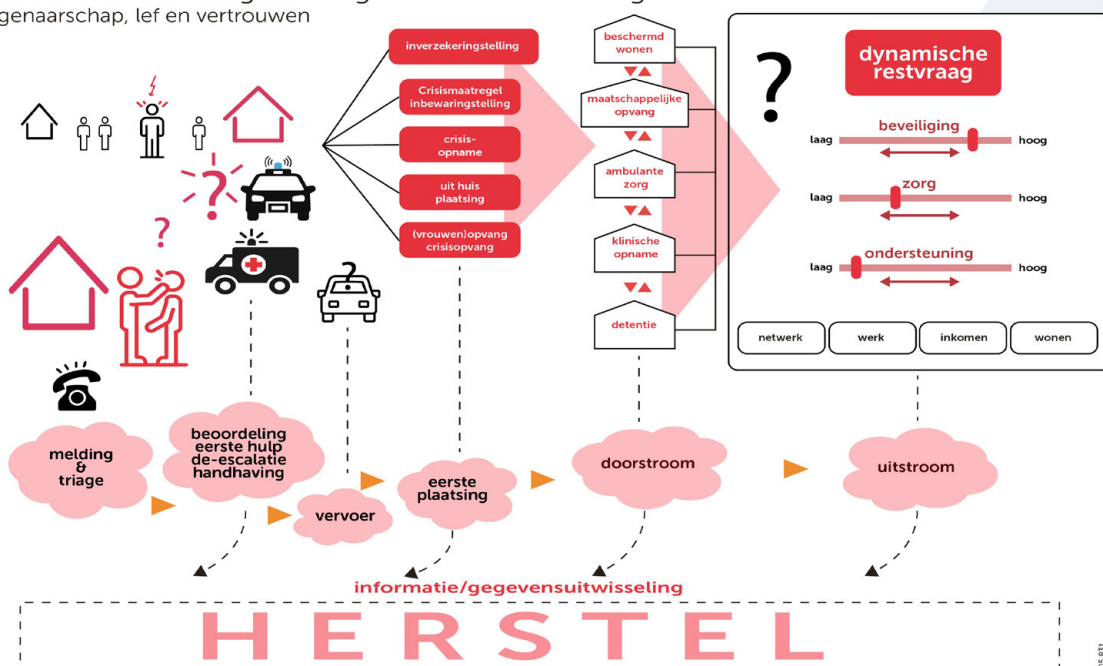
genaarschap, lef en vertrouwen

inverzekeringstelling

Crisismaatregel inbewaringstelling

crisis-opname

uit huis plaatsing

(vrouwen)opvang crisisopvang

beschermd wonen

maatschappelijke opvang

ambulante zorg

klinische opname

detentie

?

dynamische restvraag

laag beveiliging hoog

laag zorg hoog

laag ondersteuning hoog

netwerk

werk

inkomen

wonen

?

?

melding & triage

beoordeling eerste hulp de-escalatie handhaving

vervoer

eerste plaatsing

doorstroom

uitstroom

informatie/gegevensuitwisseling

HERSTEL